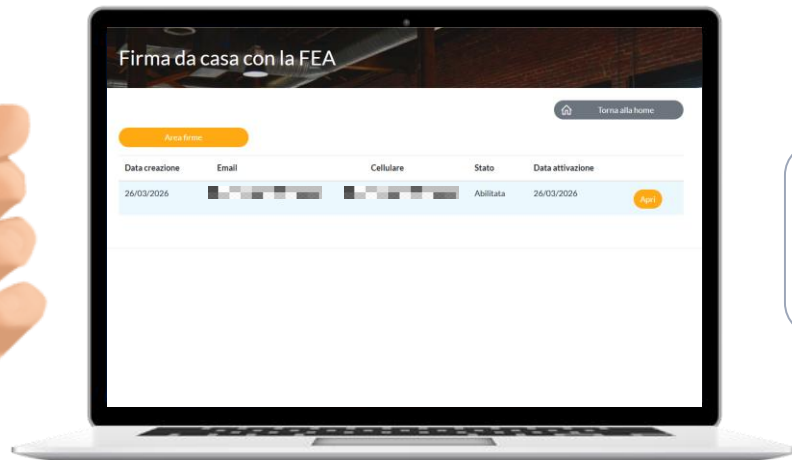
Firma da casa con la FEA

Torna alla home

Area firme

| Data creazione | Email | Cellulare | Stato | Data attivazione | |
|---|---|---|---|---|---|
| 26/03/2026 | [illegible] | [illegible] | Abilitata | 26/03/2026 | Apri |